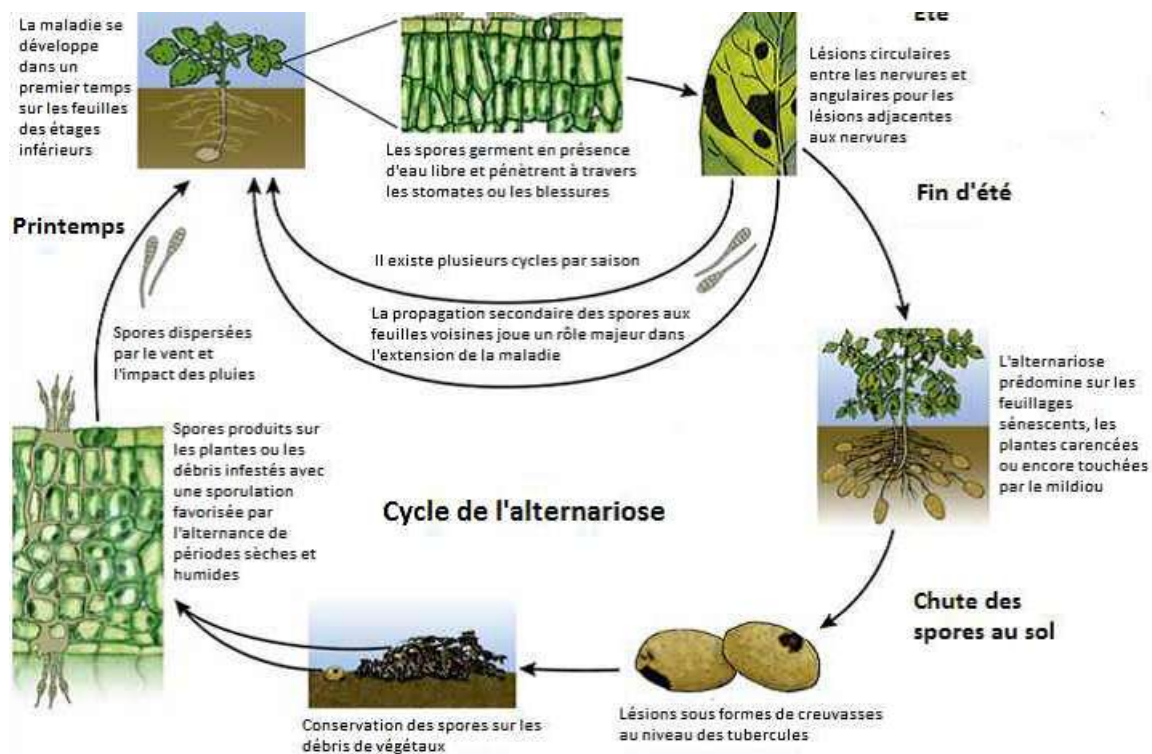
La maladie se développe dans un premier temps sur les feuilles des étages inférieurs

Les spores germent en présence d'eau libre et pénètrent à travers les stomates ou les blessures

Eté

Lésions circulaires entre les nervures et angulaires pour les lésions adjacentes aux nervures

Fin d'été

Printemps

Il existe plusieurs cycles par saison

La propagation secondaire des spores aux feuilles voisines joue un rôle majeur dans l'extension de la maladie

Spores dispersées par le vent et l'impact des pluies

L'alternariose prédomine sur les feuillages sénescents, les plantes carencées ou encore touchées par le mildiou

Spores produits sur les plantes ou les débris infestés avec une sporulation favorisée par l'alternance de périodes sèches et humides

Cycle de l'alternariose

Chute des spores au sol

Conservation des spores sur les débris de végétaux

Lésions sous formes de creuvasses au niveau des tubercules